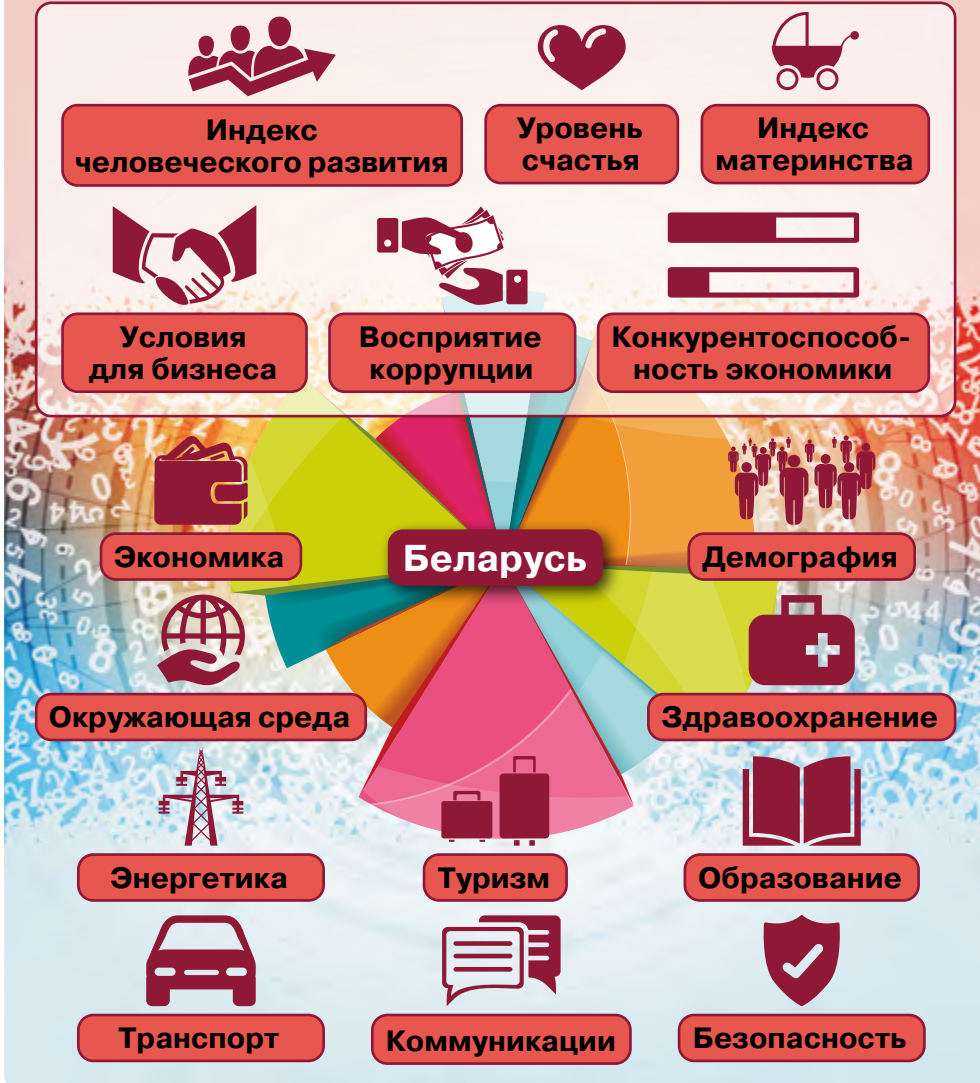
Индекс человеческого развития

Уровень счастья

Индекс материнства

Условия для бизнеса

Восприятие коррупции

Конкурентоспособность экономики

Экономика

Беларусь

Демография

Окружающая среда

Здравоохранение

Энергетика

Туризм

Образование

Транспорт

Коммуникации

Безопасность